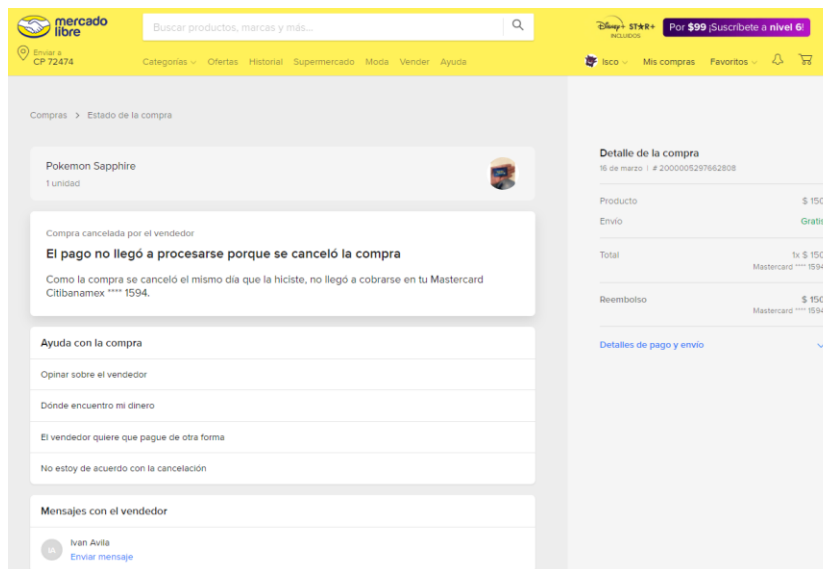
mercado libre

Buscar productos, marcas y más...

Disney+ STAR+ INCLUIDOS

Por $99 ¡Suscribete a nivel 6!

Enviar a CP 72474

Categorías Ofertas Historial Supermercado Moda Vender Ayuda

Isco Mis compras Favoritos

Compras > Estado de la compra

Pokemon Sapphire
1 unidad

Compra cancelada por el vendedor

El pago no llegó a procesarse porque se canceló la compra

Como la compra se canceló el mismo día que la hiciste, no llegó a cobrarse en tu Mastercard Citibanamex **** 1594.

Ayuda con la compra

Opinar sobre el vendedor

Dónde encuentro mi dinero

El vendedor quiere que pague de otra forma

No estoy de acuerdo con la cancelación

Mensajes con el vendedor

IA Ivan Avila
Enviar mensaje

Detalle de la compra
16 de marzo | # 2000005297662808

Producto $ 150

Envío Gratis

Total 1x $ 150
Mastercard **** 1594

Reembolso $ 150
Mastercard **** 1594

Detalles de pago y envío